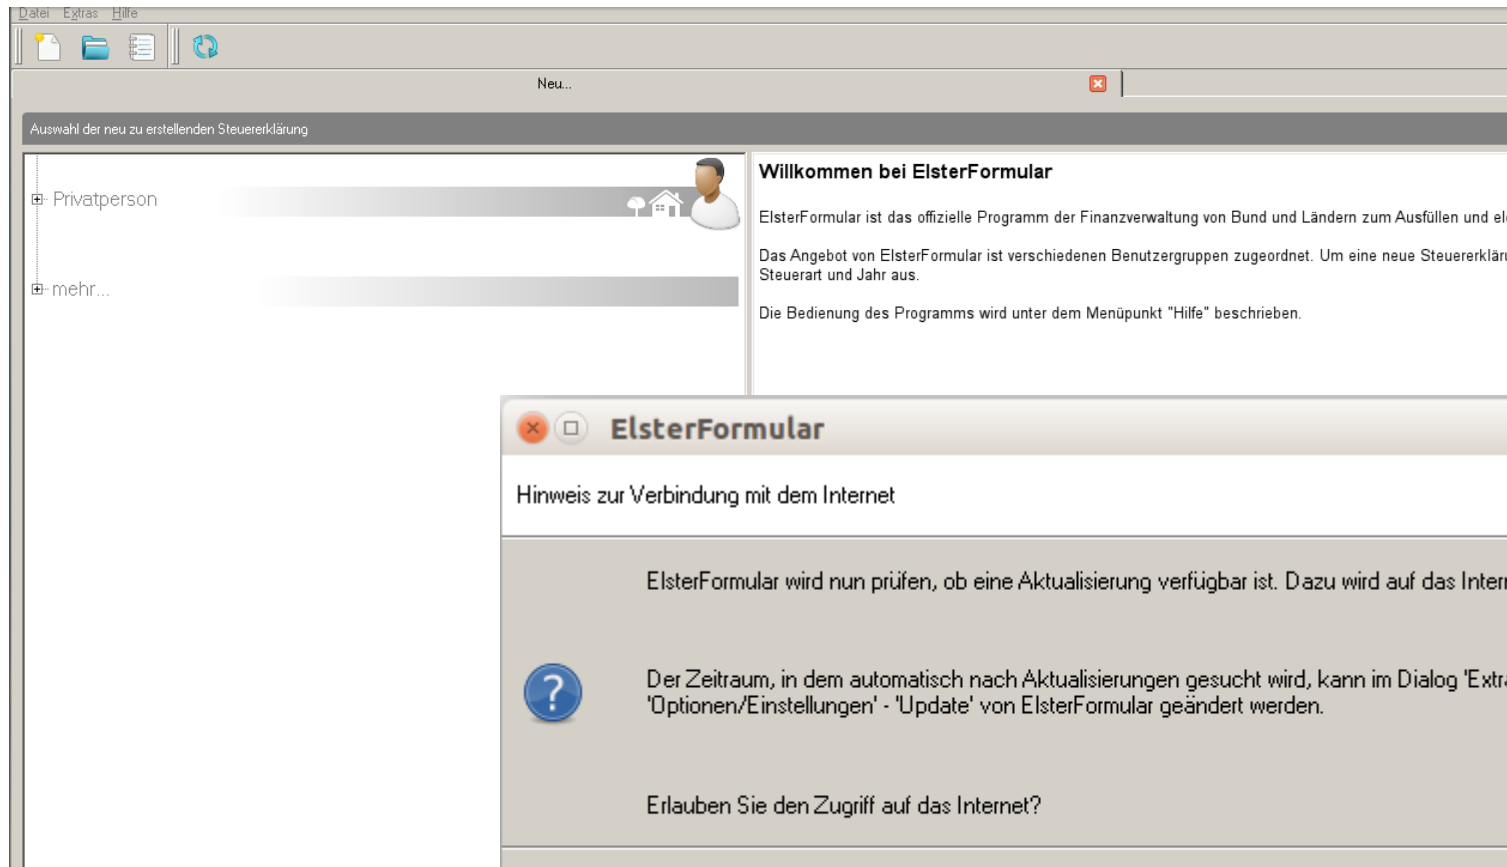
Datei Extras Hilfe

Neu...

Auswahl der neu zu erstellenden Steuererklärung

Privatperson

mehr...

Willkommen bei ElsterFormular

ElsterFormular ist das offizielle Programm der Finanzverwaltung von Bund und Ländern zum Ausfüllen und el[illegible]

Das Angebot von ElsterFormular ist verschiedenen Benutzergruppen zugeordnet. Um eine neue Steuererklä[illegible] Steuerart und Jahr aus.

Die Bedienung des Programms wird unter dem Menüpunkt "Hilfe" beschrieben.

ElsterFormular

Hinweis zur Verbindung mit dem Internet

ElsterFormular wird nun prüfen, ob eine Aktualisierung verfügbar ist. Dazu wird auf das Inter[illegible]

Der Zeitraum, in dem automatisch nach Aktualisierungen gesucht wird, kann im Dialog 'Extr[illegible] 'Optionen/Einstellungen' - 'Update' von ElsterFormular geändert werden.

Erlauben Sie den Zugriff auf das Internet?